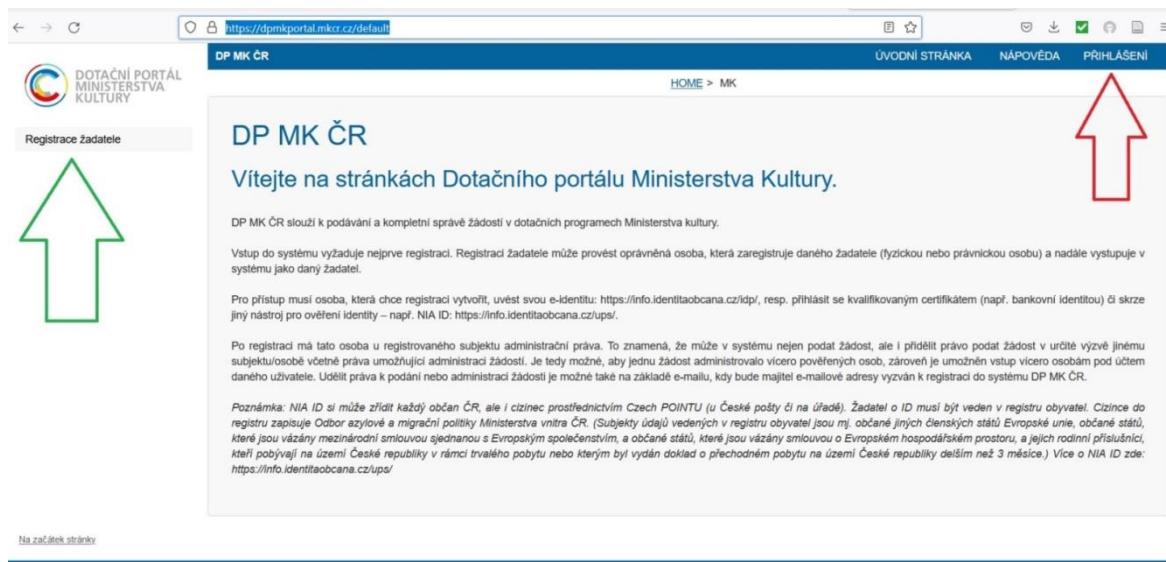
https://dpmkportal.mkcr.cz/default

DOTAČNÍ PORTÁL MINISTERSTVA KULTURY

DP MK ČR

ÚVODNÍ STRÁNKA NÁPOVĚDA PŘIHLÁŠENÍ

HOME > MK

Registrace žadatele

DP MK ČR

Vítejte na stránkách Dotačního portálu Ministerstva Kultury.

DP MK ČR slouží k podávání a kompletní správě žádostí v dotačních programech Ministerstva kultury.

Vstup do systému vyžaduje nejprve registraci. Registraci žadatele může provést oprávněná osoba, která zaregistruje daného žadatele (fyzickou nebo právnickou osobu) a nadále vystupuje v systému jako daný žadatel.

Pro přístup musí osoba, která chce registraci vytvořit, uvést svou e-identitu: https://info.identitaobcana.cz/idp/, resp. přihlásit se kvalifikovaným certifikátem (např. bankovní identitou) či skrze jiný nástroj pro ověření identity – např. NIA ID: https://info.identitaobcana.cz/ups/.

Po registraci má tato osoba u registrovaného subjektu administrační práva. To znamená, že může v systému nejen podat žádost, ale i přidělit právo podat žádost v určité výzvě jinému subjektu/osobě včetně práva umožňující administraci žádostí. Je tedy možné, aby jednu žádost administrovalo vícero pověřených osob, zároveň je umožněn vstup vícero osobám pod účtem daného uživatele. Udělit práva k podání nebo administraci žádosti je možné také na základě e-mailu, kdy bude majitel e-mailové adresy vyzván k registraci do systému DP MK ČR.

Poznámka: NIA ID si může zřídit každý občan ČR, ale i cizinec prostřednictvím Czech POINTU (u České pošty či na úřadě). Žadatel o ID musí být veden v registru obyvatel. Cizince do registru zapisuje Odbor azylové a migrační politiky Ministerstva vnitra ČR. (Subjekty údajů vedených v registru obyvatel jsou mj. občané jiných členských států Evropské unie, občané států, které jsou vázány mezinárodní smlouvou sjednanou s Evropským společenstvím, a občané států, které jsou vázány smlouvou o Evropském hospodářském prostoru, a jejich rodinní příslušníci, kteří pobývají na území České republiky v rámci trvalého pobytu nebo kterým byl vydán doklad o přechodném pobytu na území České republiky delším než 3 měsíce.) Více o NIA ID zde: https://info.identitaobcana.cz/ups/

Na začátek stránky